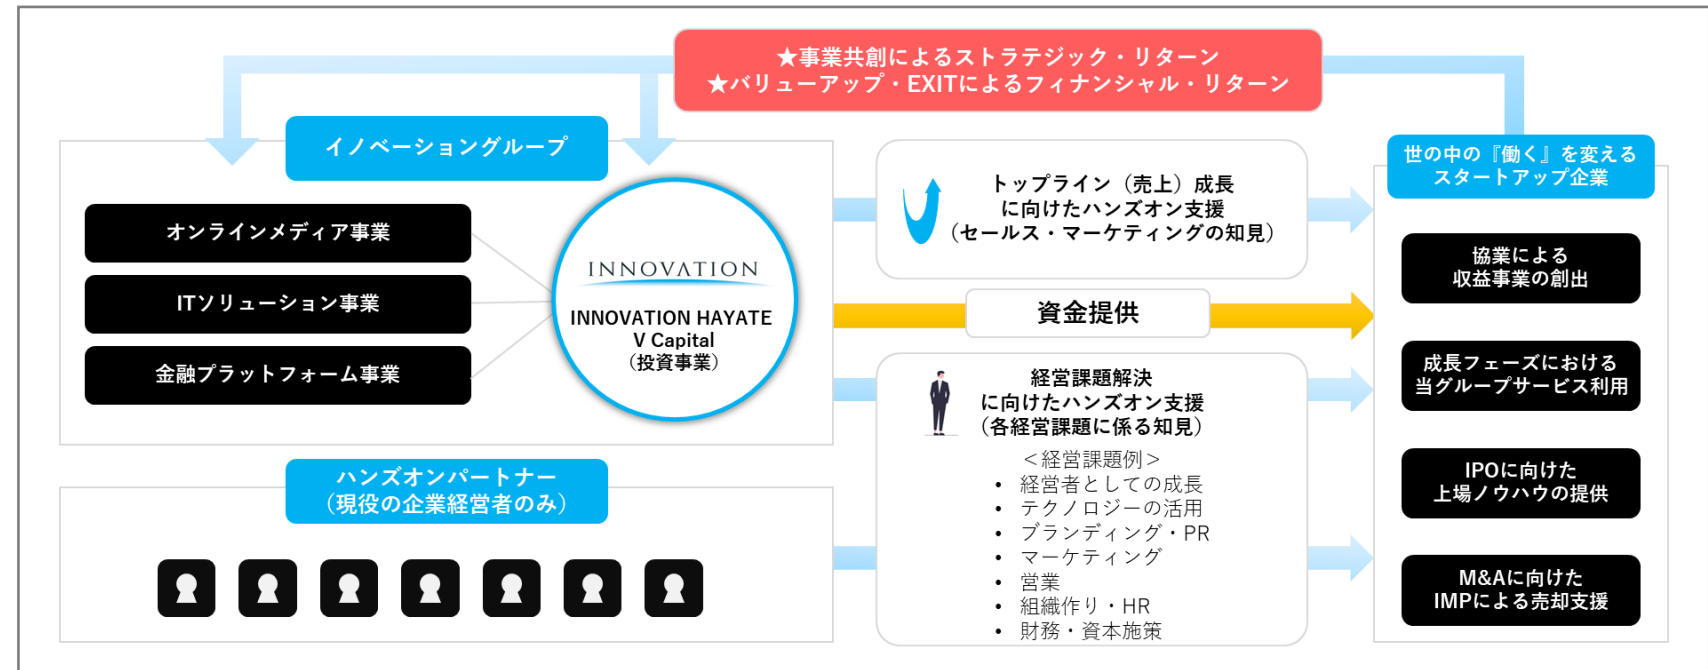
★事業共創によるストラテジック・リターン
★バリューアップ・EXITによるフィナンシャル・リターン

イノベーショングループ

オンラインメディア事業

ITソリューション事業

金融プラットフォーム事業

INNOVATION

INNOVATION HAYATE V Capital
（投資事業）

ハンズオンパートナー
（現役の企業経営者のみ）

トップライン（売上）成長
に向けたハンズオン支援
（セールス・マーケティングの知見）

資金提供

経営課題解決
に向けたハンズオン支援
（各経営課題に係る知見）

＜経営課題例＞
• 経営者としての成長
• テクノロジーの活用
• ブランディング・PR
• マーケティング
• 営業
• 組織作り・HR
• 財務・資本施策

世の中の『働く』を変える
スタートアップ企業

協業による
収益事業の創出

成長フェーズにおける
当グループサービス利用

IPOに向けた
上場ノウハウの提供

M&Aに向けた
IMPによる売却支援